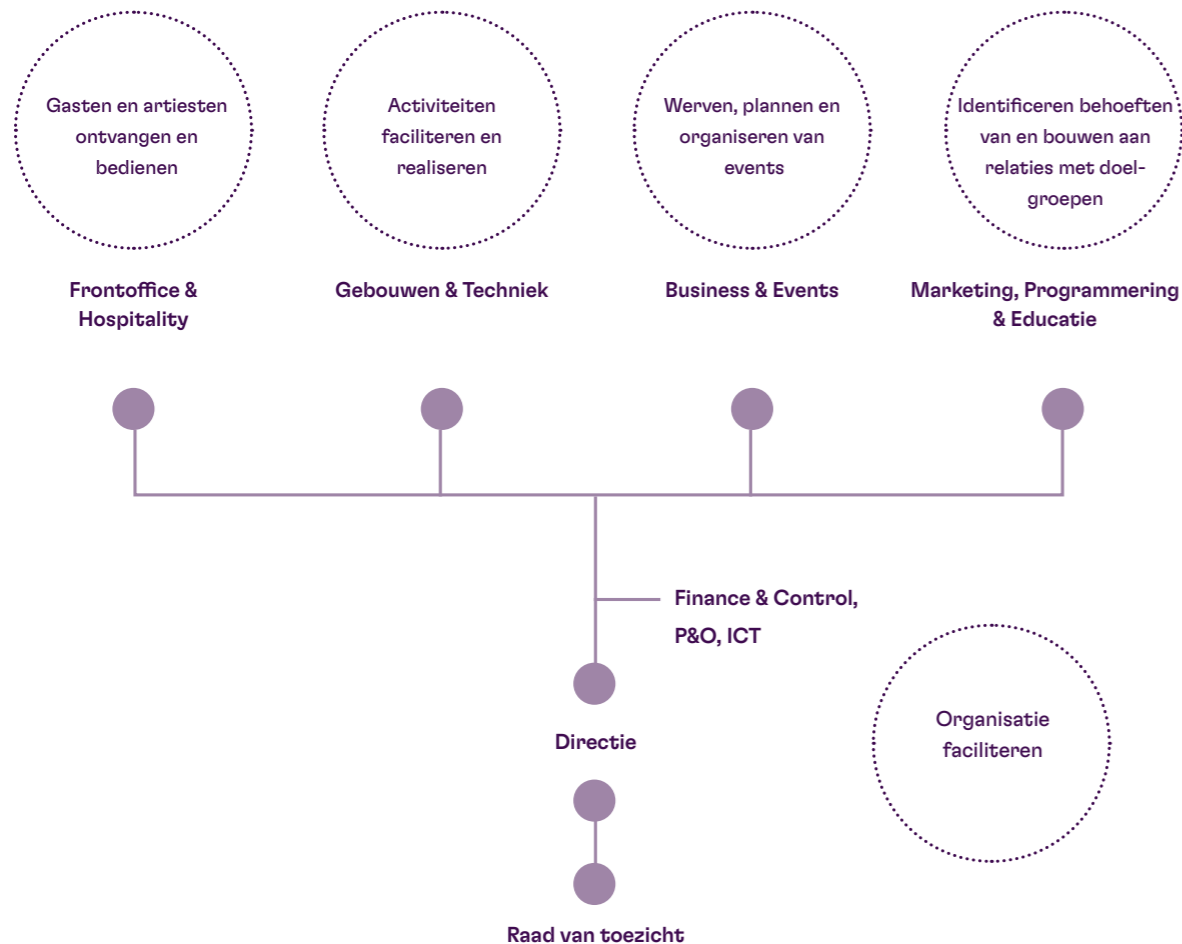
Gasten en artiesten ontvangen en bedienen

Activiteiten faciliteren en realiseren

Werven, plannen en organiseren van events

Identificeren behoeften van en bouwen aan relaties met doelgroepen

Frontoffice & Hospitality

Gebouwen & Techniek

Business & Events

Marketing, Programmering & Educatie

Finance & Control, P&O, ICT

Directie

Organisatie faciliteren

Raad van toezicht